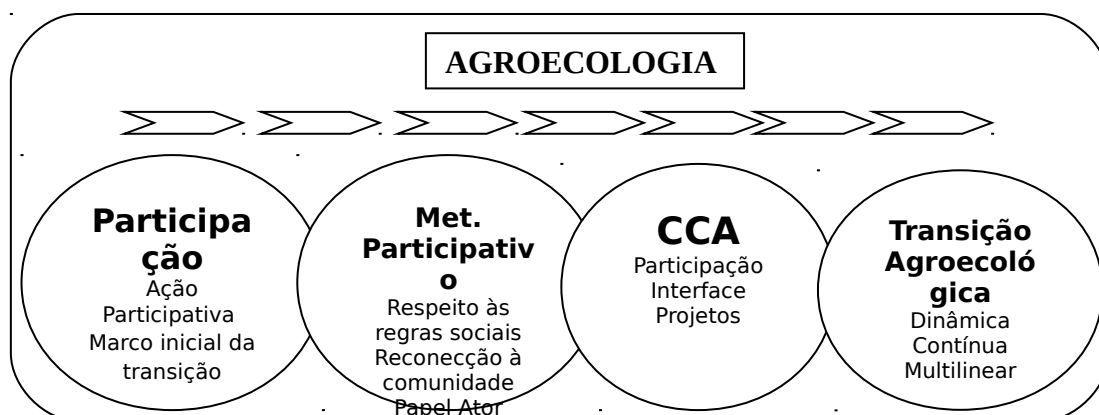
AGROECOLOGIA

Participação
Ação Participativa
Marco inicial da transição

Met. Participativo
Respeito às regras sociais
Reconecção à comunidade
Papel Ator

CCA
Participação
Interface
Projetos

Transição Agroecológica
Dinâmica
Contínua
Multilinear